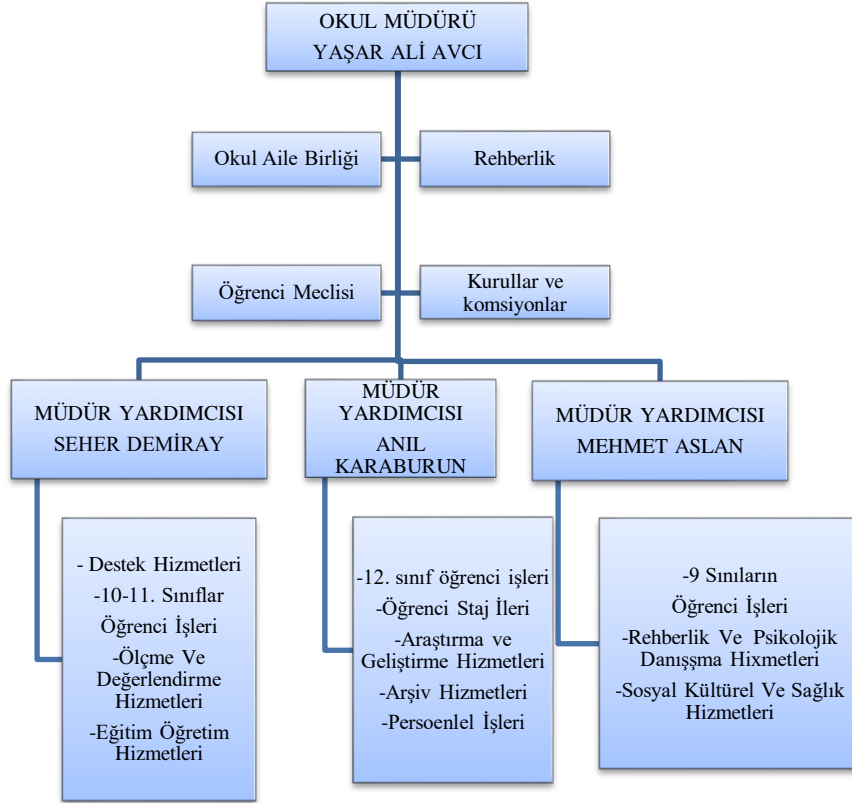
OKUL MÜDÜRÜ
YAŞAR ALİ AVCI

Okul Aile Birliği

Rehberlik

Öğrenci Meclisi

Kurullar ve komsiyonlar

MÜDÜR YARDIMCISI
SEHER DEMİRAY

MÜDÜR YARDIMCISI
ANIL KARABURUN

MÜDÜR YARDIMCISI
MEHMET ASLAN

- Destek Hizmetleri
-10-11. Sınıflar Öğrenci İşleri
-Ölçme Ve Değerlendirme Hizmetleri
-Eğitim Öğretim Hizmetleri

-12. sınıf öğrenci işleri
-Öğrenci Staj İleri
-Araştırma ve Geliştirme Hizmetleri
-Arşiv Hizmetleri
-Persoenlel İşleri

-9 Sınıların
Öğrenci İşleri
-Rehberlik Ve Psikolojik Danışşma Hixmetleri
-Sosyal Kültürel Ve Sağlık Hizmetleri